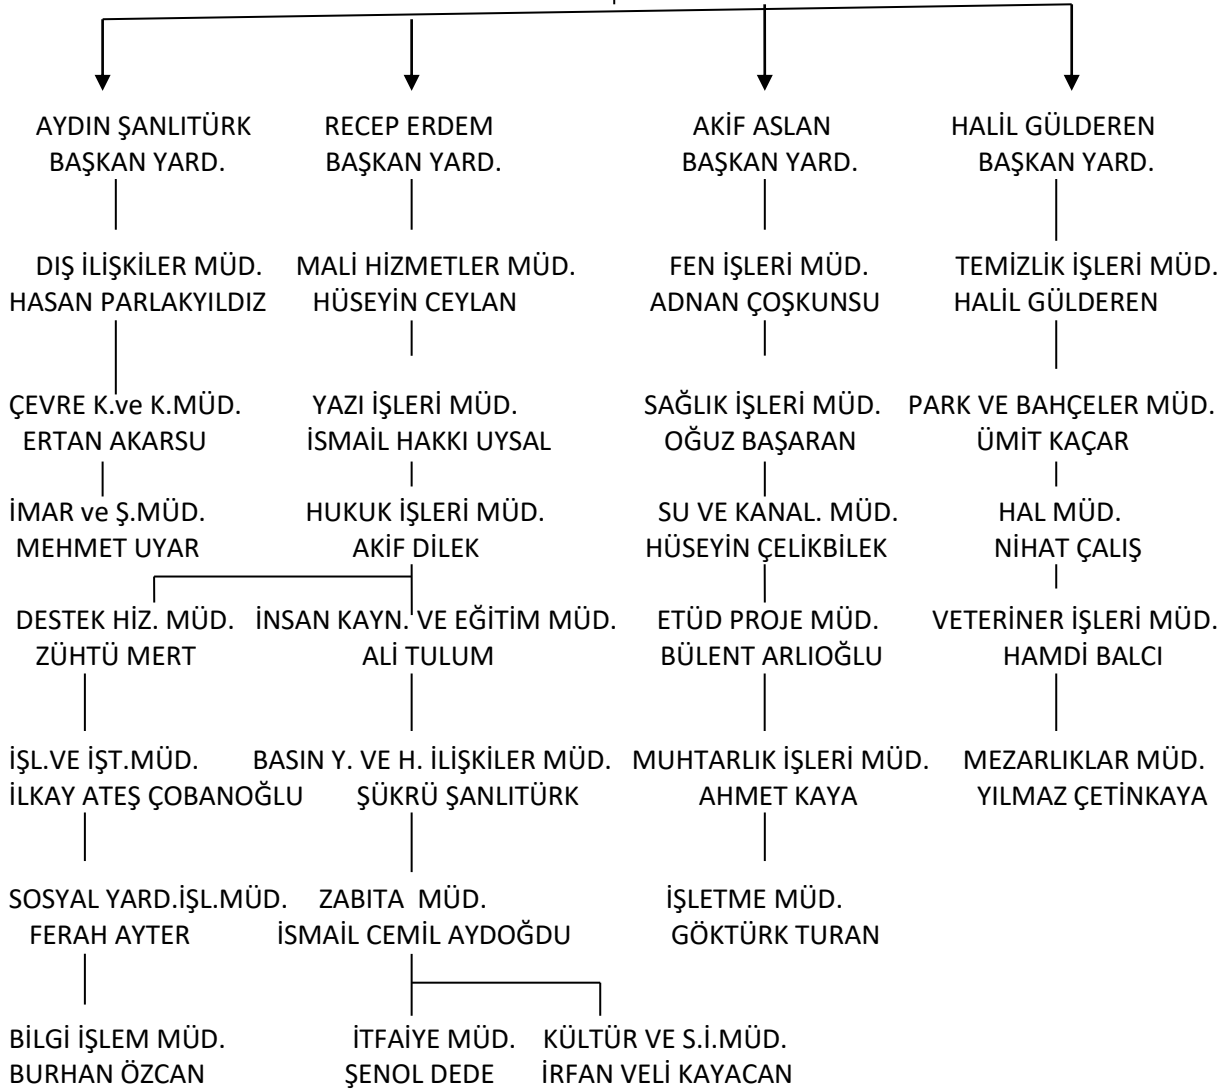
AYDIN ŞANLITÜRK
BAŞKAN YARD.

RECEP ERDEM
BAŞKAN YARD.

AKİF ASLAN
BAŞKAN YARD.

HALİL GÜLDEREN
BAŞKAN YARD.

DIŞ İLİŞKİLER MÜD.
HASAN PARLAKYILDIZ

ÇEVRE K.ve K.MÜD.
ERTAN AKARSU

İMAR ve Ş.MÜD.
MEHMET UYAR

DESTEK HİZ. MÜD.
ZÜHTÜ MERT

İŞL.VE İŞT.MÜD.
İLKAY ATEŞ ÇOBANOĞLU

SOSYAL YARD.İŞL.MÜD.
FERAH AYTER

BİLGİ İŞLEM MÜD.
BURHAN ÖZCAN

MALİ HİZMETLER MÜD.
HÜSEYİN CEYLAN

YAZI İŞLERİ MÜD.
İSMAİL HAKKI UYSAL

HUKUK İŞLERİ MÜD.
AKİF DİLEK

İNSAN KAYN. VE EĞİTİM MÜD.
ALİ TULUM

BASIN Y. VE H. İLİŞKİLER MÜD.
ŞÜKRÜ ŞANLITÜRK

ZABITA MÜD.
İSMAİL CEMİL AYDOĞDU

İTFAİYE MÜD.
ŞENOL DEDE

KÜLTÜR VE S.İ.MÜD.
İRFAN VELİ KAYACAN

FEN İŞLERİ MÜD.
ADNAN ÇOŞKUNSU

SAĞLIK İŞLERİ MÜD.
OĞUZ BAŞARAN

SU VE KANAL. MÜD.
HÜSEYİN ÇELİKBİLEK

ETÜD PROJE MÜD.
BÜLENT ARLIOĞLU

MUHTARLIK İŞLERİ MÜD.
AHMET KAYA

İŞLETME MÜD.
GÖKTÜRK TURAN

TEMİZLİK İŞLERİ MÜD.
HALİL GÜLDEREN

PARK VE BAHÇELER MÜD.
ÜMİT KAÇAR

HAL MÜD.
NİHAT ÇALIŞ

VETERİNER İŞLERİ MÜD.
HAMDİ BALCI

MEZARLIKLAR MÜD.
YILMAZ ÇETİNKAYA